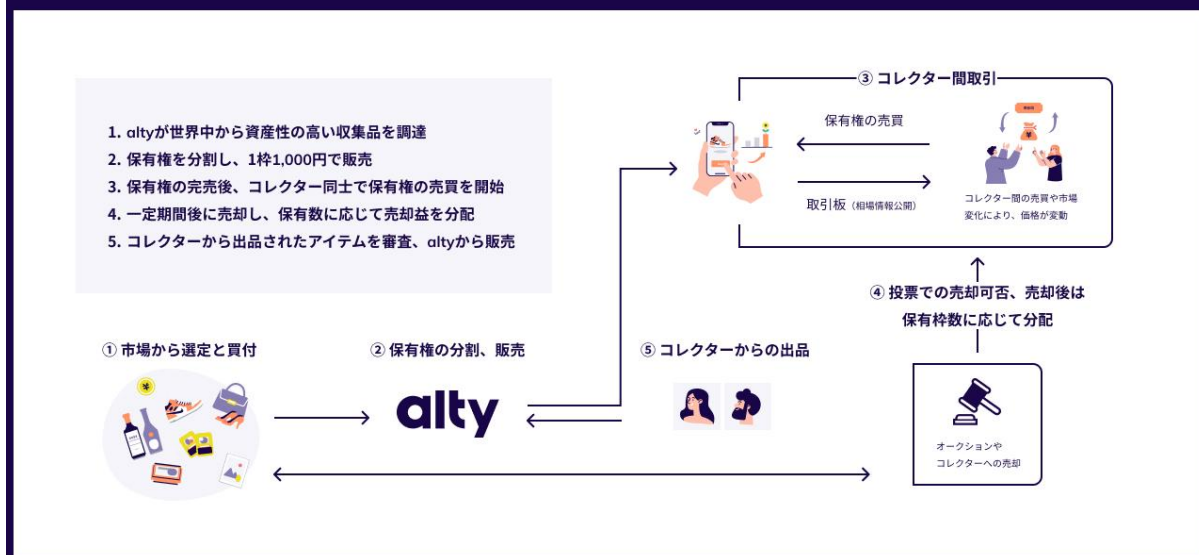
1. altyが世界中から資産性の高い収集品を調達
2. 保有権を分割し、1枠1,000円で販売
3. 保有権の完売後、コレクター同士で保有権の売買を開始
4. 一定期間後に売却し、保有数に応じて売却益を分配
5. コレクターから出品されたアイテムを審査、altyから販売

③ コレクター間取引

保有権の売買

取引板 (相場情報公開)

コレクター間の売買や市場変化により、価格が変動

④ 投票での売却可否、売却後は保有枠数に応じて分配

① 市場から選定と買付

② 保有権の分割、販売

⑤ コレクターからの出品

alty

オークションやコレクターへの売却